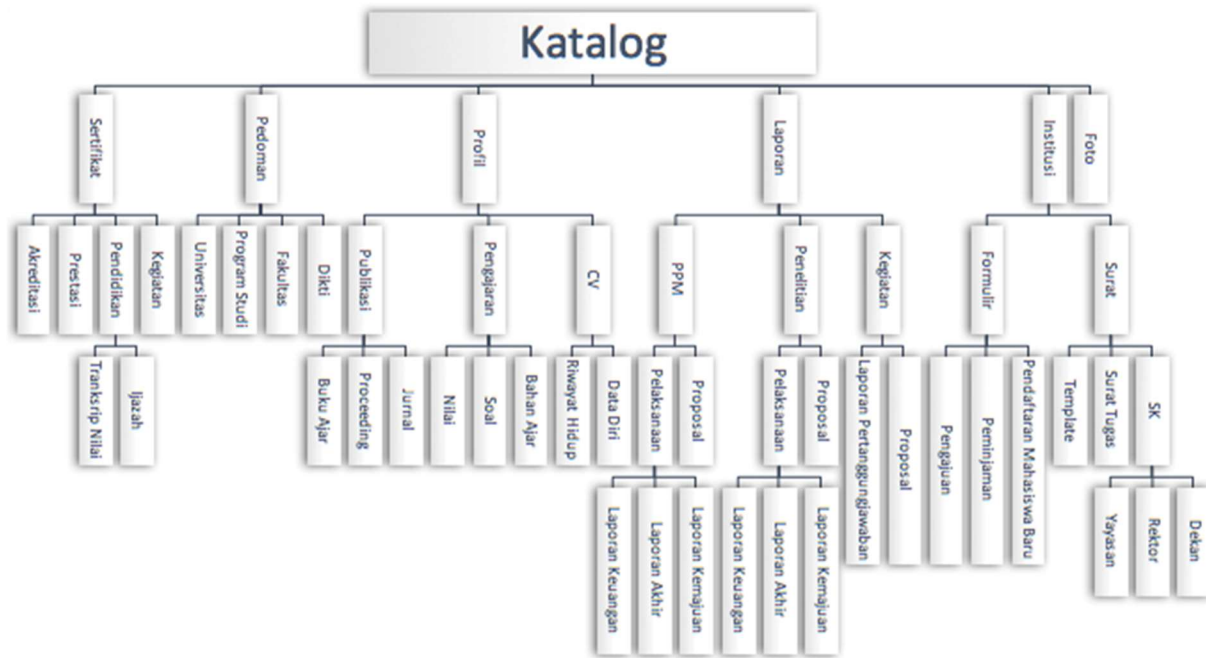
Katalog

Sertifikat
Akreditasi
Prestasi
Pendidikan
Tranksrip Nilai
Ijazah
Kegiatan

Pedoman
Universitas
Program Studi
Fakultas
Dikti

Profil
Publikasi
Buku Ajar
Proceeding
Jurnal
Pengajaran
Nilai
Soal
Bahan Ajar
CV
Riwayat Hidup
Data Diri

Laporan
PPM
Pelaksanaan
Laporan Keuangan
Laporan Akhir
Laporan Kemajuan
Proposal
Penelitian
Pelaksanaan
Laporan Keuangan
Laporan Akhir
Laporan Kemajuan
Proposal
Kegiatan
Laporan Pertanggungjawaban
Proposal

Institusi
Formulir
Pengajuan
Peminjaman
Pendaftaran Mahasiswa Baru
Surat
Template
Surat Tugas
SK
Yayasan
Rektor
Dekan

Foto